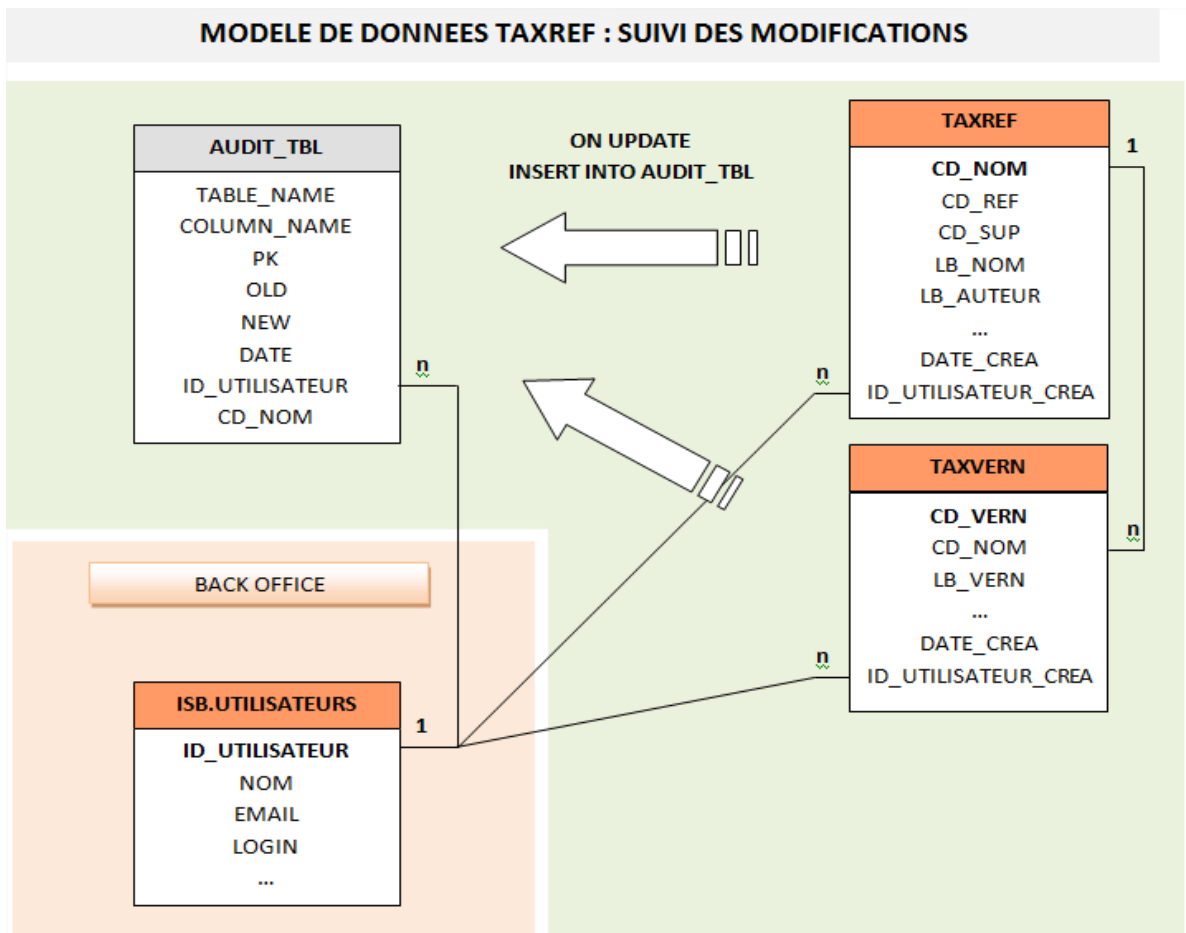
MODELE DE DONNEES TAXREF : SUIVI DES MODIFICATIONS

AUDIT_TBL
TABLE_NAME
COLUMN_NAME
PK
OLD
NEW
DATE
ID_UTILISATEUR
CD_NOM

ON UPDATE
INSERT INTO AUDIT_TBL

TAXREF
CD_NOM
CD_REF
CD_SUP
LB_NOM
LB_AUTEUR
...
DATE_CREA
ID_UTILISATEUR_CREA

1

n

n

TAXVERN
CD_VERN
CD_NOM
LB_VERN
...
DATE_CREA
ID_UTILISATEUR_CREA

n

n

BACK OFFICE

ISB.UTILISATEURS
ID_UTILISATEUR
NOM
EMAIL
LOGIN
...

1